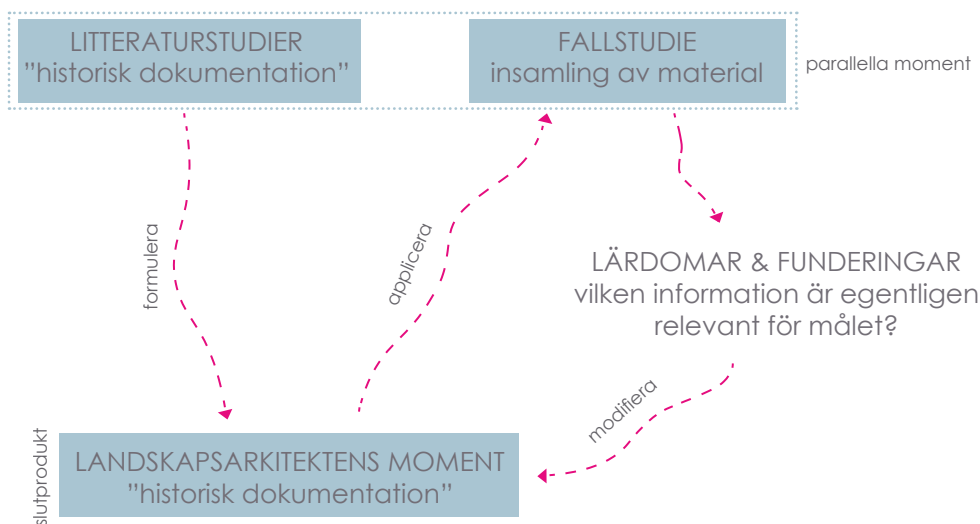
LITTERATURSTUDIER
"historisk dokumentation"

FALLSTUDIE
insamling av material

parallella moment

formulera

applicera

LÄRDOMAR & FUNDERINGAR
vilken information är egentligen relevant för målet?

modifiera

slutprodukt

LANDSKAPSARKITEKTENS MOMENT
"historisk dokumentation"